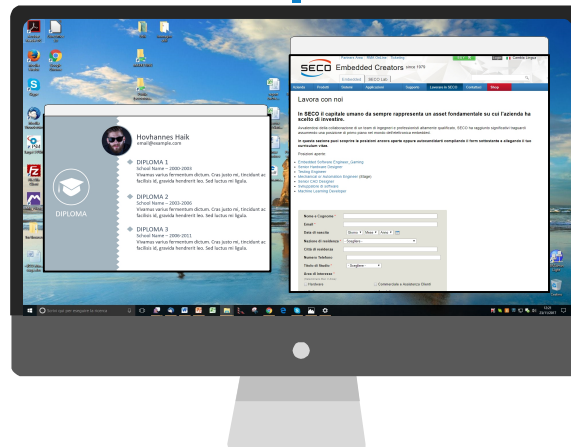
SECO Embedded Creators since 1979

Embedded SECO Lab

Lavora con noi

In SECO il capitale umano da sempre rappresenta un asset fondamentale su cui l'azienda ha scelto di investire.

Posizioni aperte:

Embedded Software Engineer
Senior Hardware Designer
Testing Engineer
Machine Learning Developer

Nome e Cognome
Email
Data di nascita
Nazione di residenza
Città di residenza
Numero Telefono
Titolo di Studio
Area di interesse

Hovhannes Haik
email@example.com

DIPLOMA

DIPLOMA 1
School Name – 2000-2003
Vivamus varius fermentum dictum. Cras justo mi, tincidunt ac facilisis id, gravida hendrerit leo. Sed luctus mi ligula.

DIPLOMA 2
School Name – 2003-2006
Vivamus varius fermentum dictum. Cras justo mi, tincidunt ac facilisis id, gravida hendrerit leo. Sed luctus mi ligula.

DIPLOMA 3
School Name – 2006-2011
Vivamus varius fermentum dictum. Cras justo mi, tincidunt ac facilisis id, gravida hendrerit leo. Sed luctus mi ligula.

Scrivi qui per eseguire la ricerca